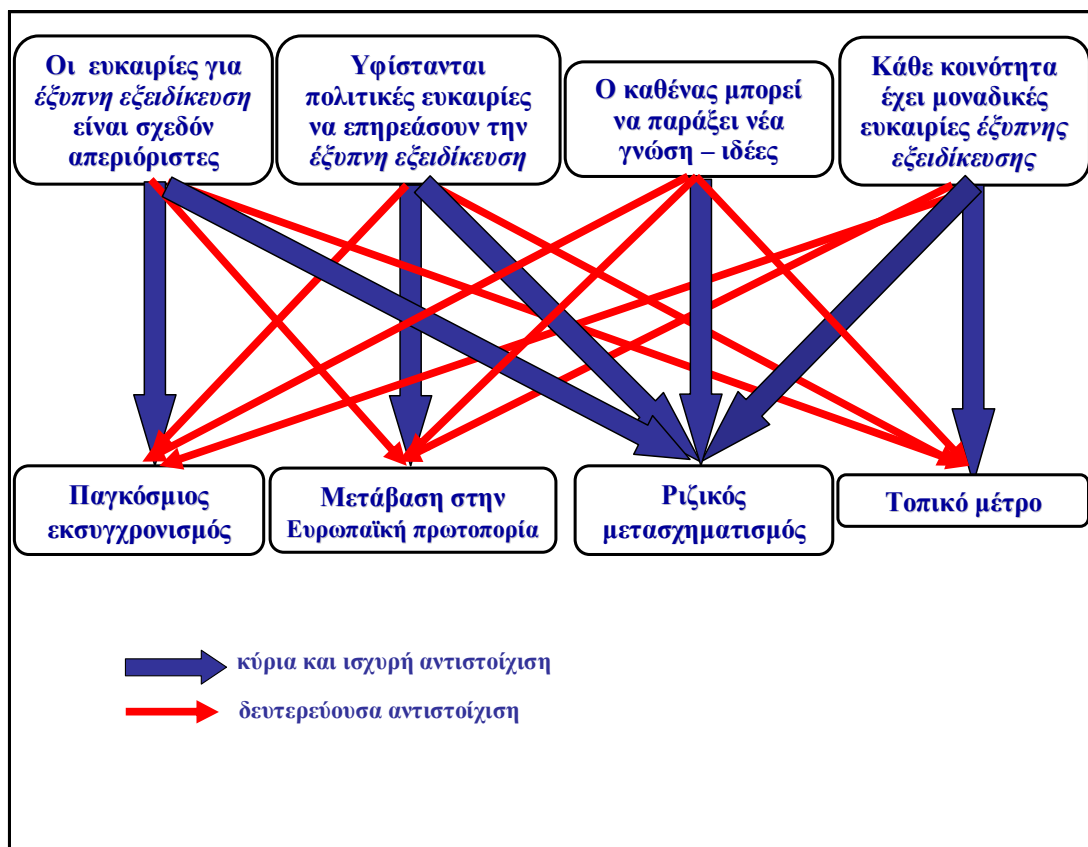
Οι ευκαιρίες για έξυπνη εξειδίκευση είναι σχεδόν απεριόριστες

Υφίστανται πολιτικές ευκαιρίες να επηρεάσουν την έξυπνη εξειδίκευση

Ο καθένας μπορεί να παράξει νέα γνώση – ιδέες

Κάθε κοινότητα έχει μοναδικές ευκαιρίες έξυπνης εξειδίκευσης

Παγκόσμιος εκσυγχρονισμός

Μετάβαση στην Ευρωπαϊκή πρωτοπορία

Ριζικός μετασχηματισμός

Τοπικό μέτρο

κύρια και ισχυρή αντιστοίχιση

δευτερεύουσα αντιστοίχιση